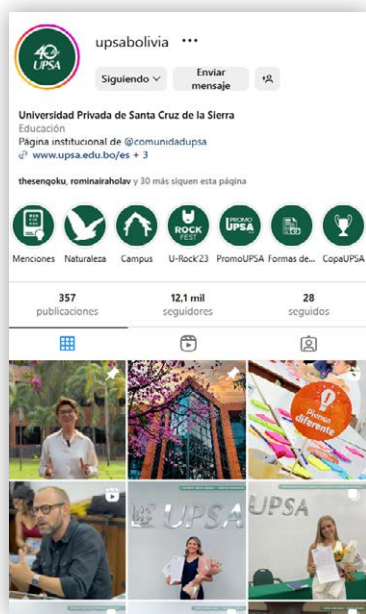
40 UPSA

upsabolivia •••

Siguiendo

Enviar mensaje

Universidad Privada de Santa Cruz de la Sierra
Educación
Página institucional de @comunidadupsa
www.upsa.edu.bo/es + 3

thesenqoku, rominairaholav y 30 más siguen esta página

Menciones Naturaleza Campus U-Rock'23 PromoUPSA Formas de... CopaUPSA

ROCK FEST

PROMO UPSA

357 publicaciones

12,1 mil seguidores

28 seguidos

Piensa diferente

UPSA

UPSA